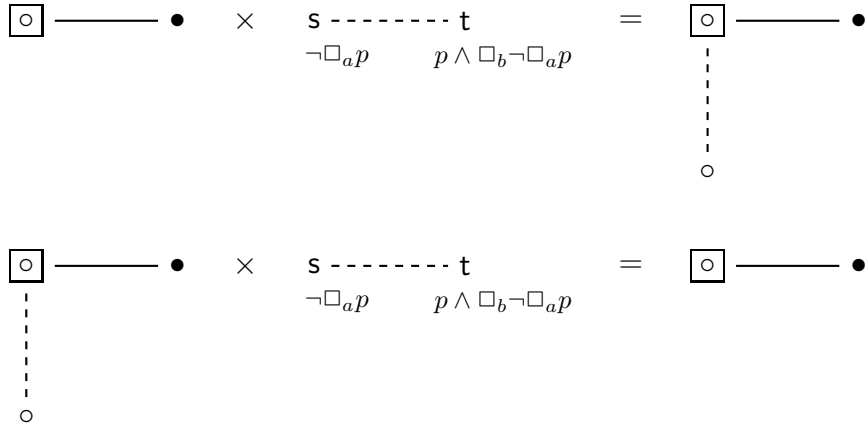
$\circ$ — $\bullet$ $\times$ s - - - - t $=$ $\circ$ — $\bullet$

$\neg\Box_a p$ $p \wedge \Box_b \neg\Box_a p$

$\circ$

$\circ$ — $\bullet$ $\times$ s - - - - t $=$ $\circ$ — $\bullet$

$\neg\Box_a p$ $p \wedge \Box_b \neg\Box_a p$

$\circ$